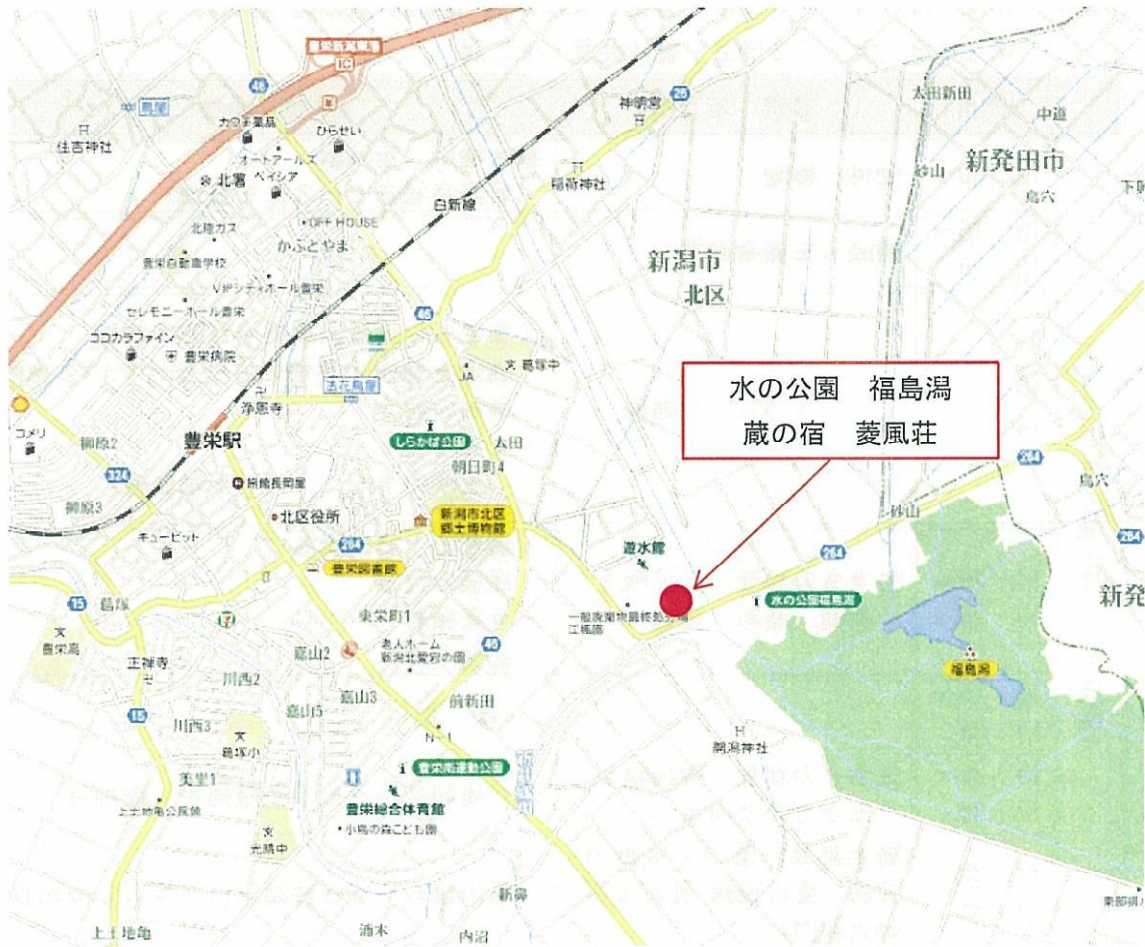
豊栄新潟東港
IC
46
鳥屋
住吉神社
大の手薬品
ひらせい
オートアールズ
北宿
ベイシア
神明宮
26
太田新田
中道
新発田市
砂山
稲荷神社
鳥穴
下
白新線
北陸ガス
OFF HOUSE
かぶとやま
豊栄自動車学校
VIPシティホール豊栄
新潟市
北区
セレモニーホール豊栄
ココカラファイン
豊栄病院
46
葛塚中
JA
水の公園　福島潟
蔵の宿　菱風荘
浄恩寺
法花鳥屋
コメリ
豊栄駅
しらかば公園
太田
朝日町4
284
鳥穴
嘉山2
324
綿敷長岡屋
御原3
北区役所
新潟市北区郷土博物館
砂山
遊水館
284
284
キューピット
284
豊栄図書館
新発
15
葛塚
東栄町1
一般施設最終処分場
水の公園福島潟
豊栄高
福島潟
王禅寺
川西2
嘉山2
老人ホーム新潟北愛宕の園
46
嘉山3
嘉山5
前新田
15
川西3
葛塚小
開潟神社
美里1
豊栄南運動公園
上土地亀公民館
豊栄総合体育館
小鳥の森こども園
光晴中
新鼻
上土地亀
涌木
内沼
東部